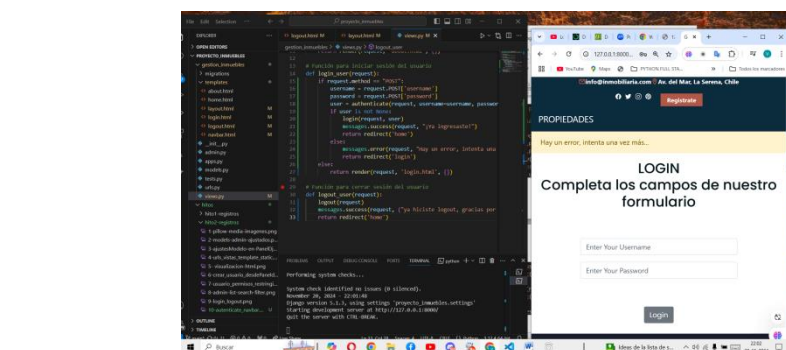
File Edit Selection ... proyecto_inmuebles

logout.html M layout.html M views.py M

gestion_inmuebles > views.py > logout_user

EXPLORER
OPEN EDITORS
PROYECTO_INMUEBLES
gestion_inmuebles
migrations
templates
about.html
home.html
layout.html
login.html
logout.html
navbar.html
__init__.py
admin.py
apps.py
models.py
tests.py
urls.py
views.py
hito1-registros
hito2-registros
1-pillow-media-imagenes.png
2-modelo-admin-ajustado.p...
3-ajusteModelo-en-forenOl...
4-urls_vistas_template_static...
5-visualizacion-html.png
6-crear_usuario_desdeFrankt...
7-usuario_permisos_restringi...
8-admin-list-search-filter.png
9-login_logout.png
10-aventicate_navbar...
OUTLINE
TIMELINE

22 # Función para iniciar sesión del usuario
23 def login_user(request):
24 if request.method == "POST":
25 username = request.POST['username']
26 password = request.POST['password']
27 user = authenticate(request, username=username, passwor
28 if user is not None:
29 login(request, user)
30 messages.success(request, "¡Ha ingresado!")
31 return redirect('home')
32 else:
33 messages.error(request, "Hay un error, intenta una
34 return redirect('login')
35 else:
36 return render(request, 'login.html', {})
37
38 # Función para cerrar sesión del usuario
39 def logout_user(request):
40 logout(request)
41 messages.success(request, ("ya hiciste logout, gracias por
42 return redirect('home')

PROBLEMS OUTPUT DEBUG CONSOLE PORTS TERMINAL

Performing system checks...

System check identified no issues (0 silenced).
November 20, 2024 - 22:01:48
Django version 5.1.3, using settings 'proyecto_inmuebles.settings'
Starting development server at http://127.0.0.1:8000/
Quit the server with CTRL-BREAK.

127.0.0.1:8000/...
YouTube Maps PYTHON FULL STA... Todos los marcadores

info@inmobiliaria.com Av. del Mar, La Serena, Chile
Registrate
PROPIEDADES
Hay un error, intenta una vez más...
LOGIN
Completa los campos de nuestro formulario
Enter Your Username
Enter Your Password
Login

Buscar
Ideas de la tienda de...